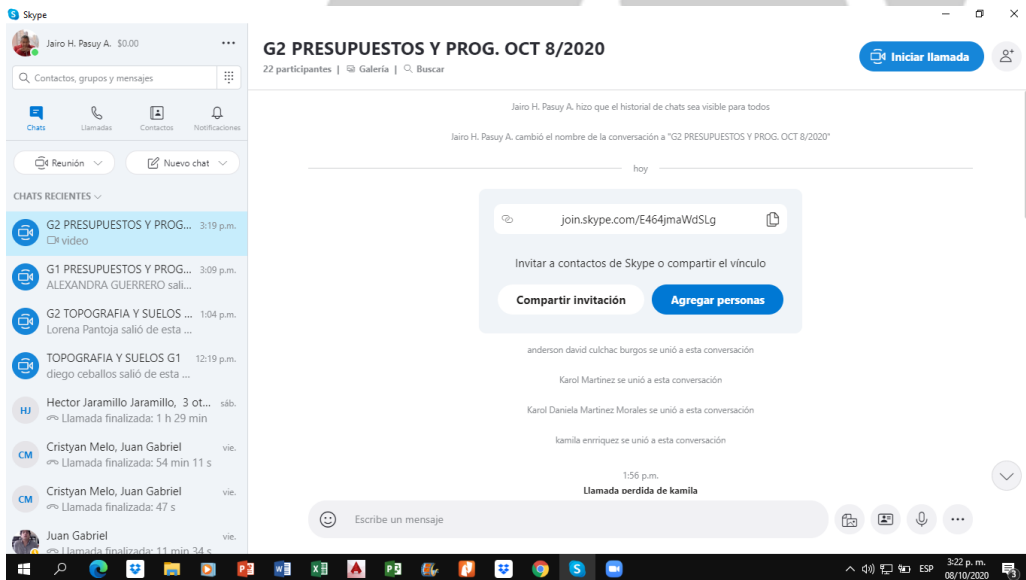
Skype

Jairo H. Pasuy A. $0.00

Contactos, grupos y mensajes

Chats Llamadas Contactos Notificaciones

Reunión Nuevo chat

CHATS RECIENTES

G2 PRESUPUESTOS Y PROG... 3:19 p.m.
video

G1 PRESUPUESTOS Y PROG... 3:09 p.m.
ALEXANDRA GUERRERO sali...

G2 TOPOGRAFIA Y SUELOS ... 1:04 p.m.
Lorena Pantoja salió de esta ...

TOPOGRAFIA Y SUELOS G1 12:19 p.m.
diego ceballos salió de esta ...

HJ Hector Jaramillo Jaramillo, 3 ot... sáb.
Llamada finalizada: 1 h 29 min

CM Cristyan Melo, Juan Gabriel vie.
Llamada finalizada: 54 min 11 s

CM Cristyan Melo, Juan Gabriel vie.
Llamada finalizada: 47 s

Juan Gabriel vie.
Llamada finalizada: 11 min 34 s

G2 PRESUPUESTOS Y PROG. OCT 8/2020
22 participantes | Galería | Buscar

Iniciar llamada

Jairo H. Pasuy A. hizo que el historial de chats sea visible para todos

Jairo H. Pasuy A. cambió el nombre de la conversación a "G2 PRESUPUESTOS Y PROG. OCT 8/2020"

hoy

join.skype.com/E464jmaWdSLg

Invitar a contactos de Skype o compartir el vínculo

Compartir invitación Agregar personas

anderson david culchac burgos se unió a esta conversación

Karol Martinez se unió a esta conversación

Karol Daniela Martinez Morales se unió a esta conversación

kamila enrriquez se unió a esta conversación

1:56 p.m.
Llamada perdida de kamila

Escribe un mensaje

ESP 3:22 p. m. 08/10/2020